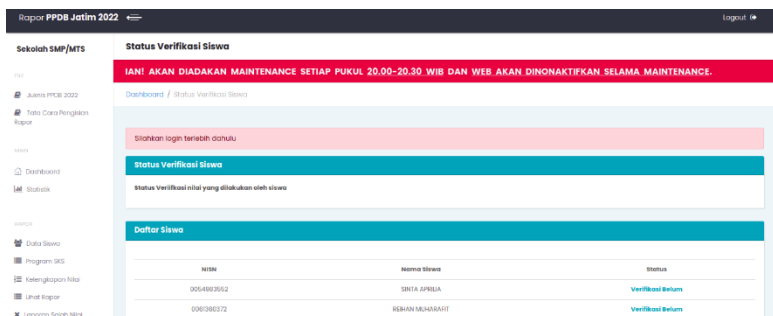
Rapor PPDB Jatim 2022

Logout

Sekolah SMP/MTS

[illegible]

Juknis PPDB 2022

Tata Cara Pengisian Rapor

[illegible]

Dashboard

Statistik

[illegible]

Data Siswa

Program SKS

Kelengkapan Nilai

Lihat Rapor

Laporan Salah Nilai

Status Verifikasi Siswa

IAN! AKAN DIADAKAN MAINTENANCE SETIAP PUKUL 20.00-20.30 WIB DAN WEB AKAN DINONAKTIFKAN SELAMA MAINTENANCE.

Dashboard / Status Verifikasi Siswa

Silahkan login terlebih dahulu

Status Verifikasi Siswa

Status Verifikasi nilai yang dilakukan oleh siswa

Daftar Siswa

| NISN | Nama Siswa | Status |
|---|---|---|
| 0054983552 | SINTA APRILIA | Verifikasi Belum |
| 0061360372 | REIHAN MUHARAFI | Verifikasi Belum |